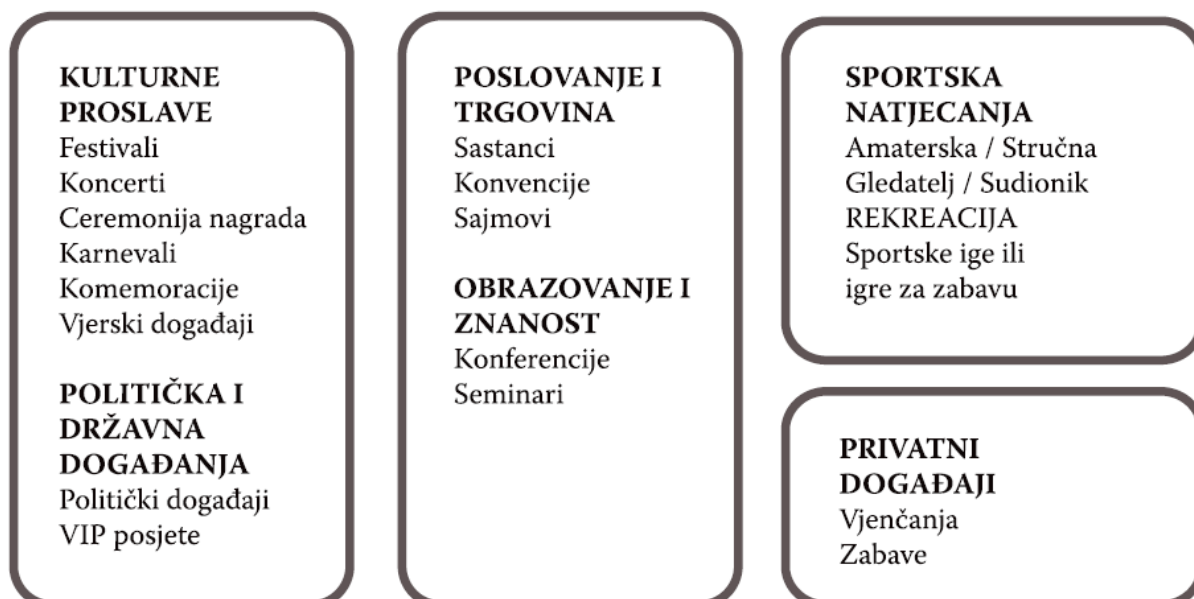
KULTURNE PROSLAVE
Festivali
Koncerti
Ceremonija nagrada
Karnevali
Komemoracije
Vjerski događaji

POLITIČKA I DRŽAVNA DOGAĐANJA
Politički događaji
VIP posjete

POSLOVANJE I TRGOVINA
Sastanci
Konvencije
Sajmovi

OBRAZOVANJE I ZNANOST
Konferencije
Seminari

SPORTSKA NATJECANJA
Amaterska / Stručna
Gledatelj / Sudionik
REKREACIJA
Sportske ige ili igre za zabavu

PRIVATNI DOGAĐAJI
Vjenčanja
Zabave